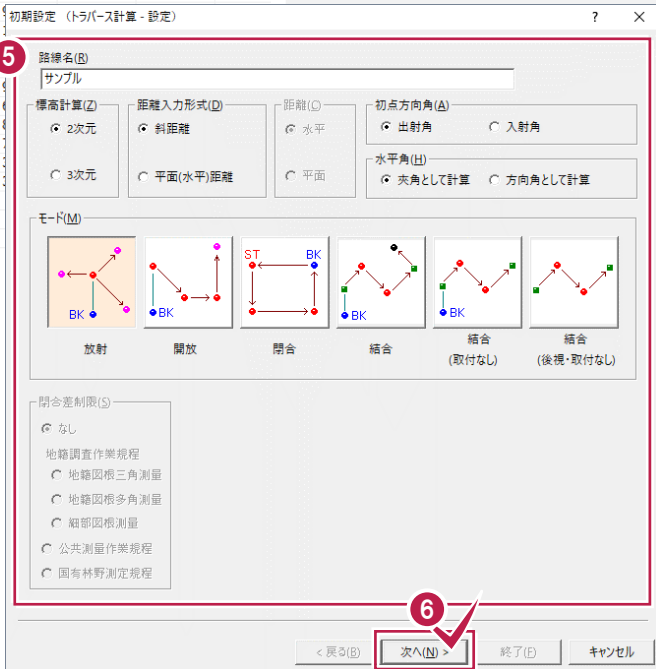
初期設定 （トラバース計算 - 設定）

?

5

路線名(R)

サンプル

標高計算(Z)

2次元

3次元

距離入力形式(D)

斜距離

平面(水平)距離

距離(C)

水平

平面

初点方向角(A)

出射角

入射角

水平角(H)

夾角として計算

方向角として計算

モード(M)

BK

BK

ST

BK

BK

BK

放射

開放

閉合

結合

結合
(取付なし)

結合
(後視・取付なし)

閉合差制限(S)

なし

地籍調査作業規程

地籍図根三角測量

地籍図根多角測量

細部図根測量

公共測量作業規程

国有林野測定規程

6

< 戻る(B)

次へ(N) >

終了(E)

キャンセル